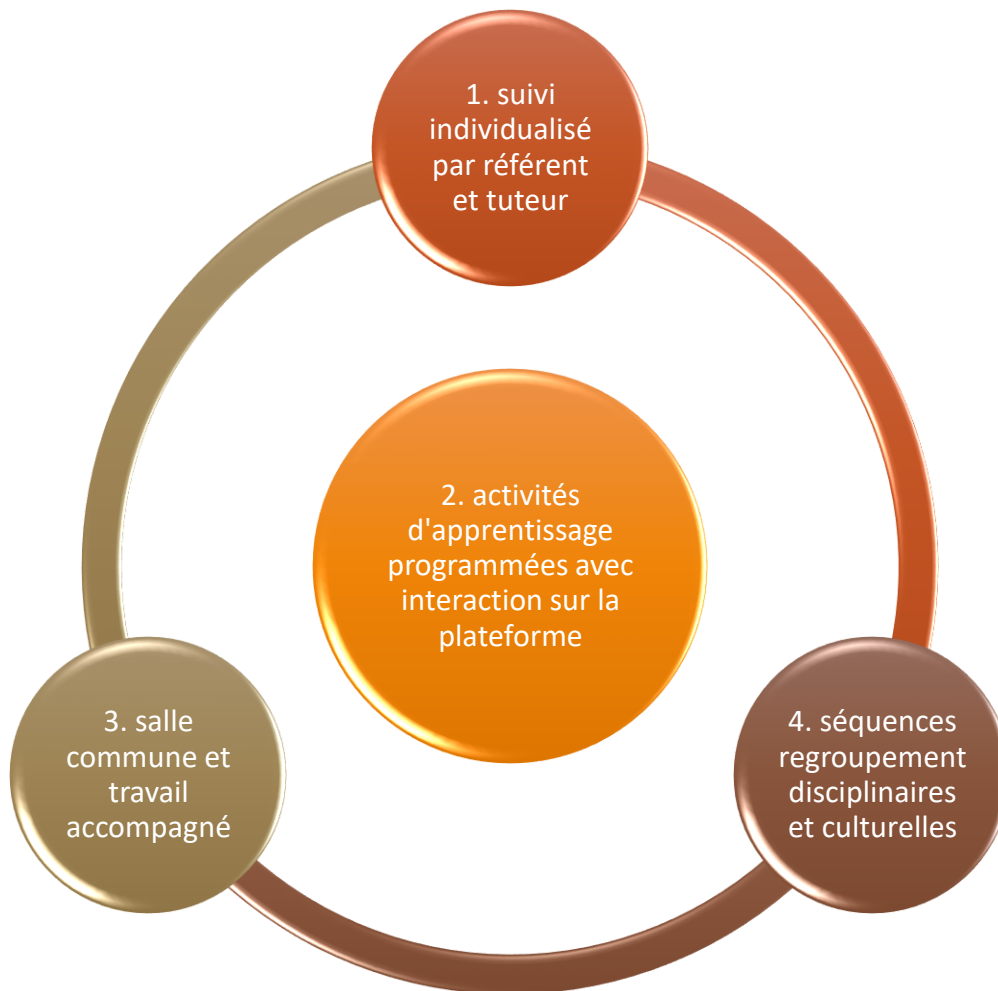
1. suivi individualisé par référent et tuteur

2. activités d'apprentissage programmées avec interaction sur la plateforme

3. salle commune et travail accompagné

4. séquences regroupement disciplinaires et culturelles